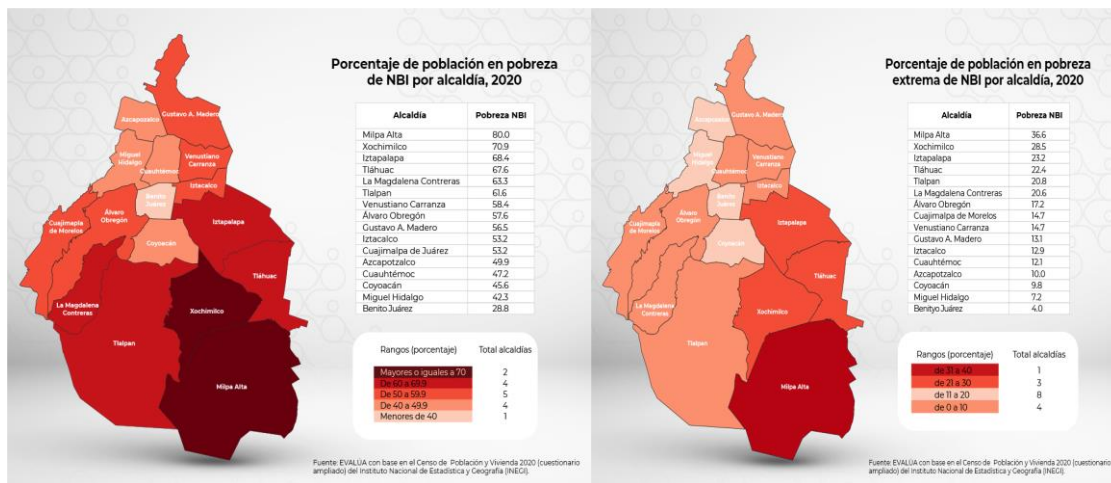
Gustavo A. Madero

Azcapotzalco

Miguel Hidalgo

Venustiano Carranza

Cuauhtémoc

Iztacalco

Benito Juárez

Cuajimalpa de Morelos

Álvaro Obregón

Iztapalapa

Coyoacán

Tláhuac

La Magdalena Contreras

Xochimilco

Tlalpan

Milpa Alta

Porcentaje de población en pobreza de NBI por alcaldía, 2020

| Alcaldía | Pobreza NBI |
|---|---|
| Milpa Alta | 80.0 |
| Xochimilco | 70.9 |
| Iztapalapa | 68.4 |
| Tláhuac | 67.6 |
| La Magdalena Contreras | 63.3 |
| Tlalpan | 61.6 |
| Venustiano Carranza | 58.4 |
| Álvaro Obregón | 57.6 |
| Gustavo A. Madero | 56.5 |
| Iztacalco | 53.2 |
| Cuajimalpa de Juárez | 53.2 |
| Azcapotzalco | 49.9 |
| Cuauhtémoc | 47.2 |
| Coyoacán | 45.6 |
| Miguel Hidalgo | 42.3 |
| Benito Juárez | 28.8 |

| Rangos (porcentaje) | Total alcaldías |
|---|---|
| Mayores o iguales a 70 | 2 |
| De 60 a 69.9 | 4 |
| De 50 a 59.9 | 5 |
| De 40 a 49.9 | 4 |
| Menores de 40 | 1 |

Fuente: EVALÚA con base en el Censo de Población y Vivienda 2020 (cuestionario ampliado) del Instituto Nacional de Estadística y Geografía (INEGI).

Gustavo A. Madero

Azcapotzalco

Miguel Hidalgo

Venustiano Carranza

Cuauhtémoc

Iztacalco

Benito Juárez

Cuajimalpa de Morelos

Álvaro Obregón

Iztapalapa

Coyoacán

Tláhuac

La Magdalena Contreras

Xochimilco

Tlalpan

Milpa Alta

Porcentaje de población en pobreza extrema de NBI por alcaldía, 2020

| Alcaldía | Pobreza NBI |
|---|---|
| Milpa Alta | 36.6 |
| Xochimilco | 28.5 |
| Iztapalapa | 23.2 |
| Tláhuac | 22.4 |
| Tlalpan | 20.8 |
| La Magdalena Contreras | 20.6 |
| Álvaro Obregón | 17.2 |
| Cuajimalpa de Morelos | 14.7 |
| Venustiano Carranza | 14.7 |
| Gustavo A. Madero | 13.1 |
| Iztacalco | 12.9 |
| Cuauhtémoc | 12.1 |
| Azcapotzalco | 10.0 |
| Coyoacán | 9.8 |
| Miguel Hidalgo | 7.2 |
| Benito Juárez | 4.0 |

| Rangos (porcentaje) | Total alcaldías |
|---|---|
| de 31 a 40 | 1 |
| de 21 a 30 | 3 |
| de 11 a 20 | 8 |
| de 0 a 10 | 4 |

Fuente: EVALÚA con base en el Censo de Población y Vivienda 2020 (cuestionario ampliado) del Instituto Nacional de Estadística y Geografía (INEGI).